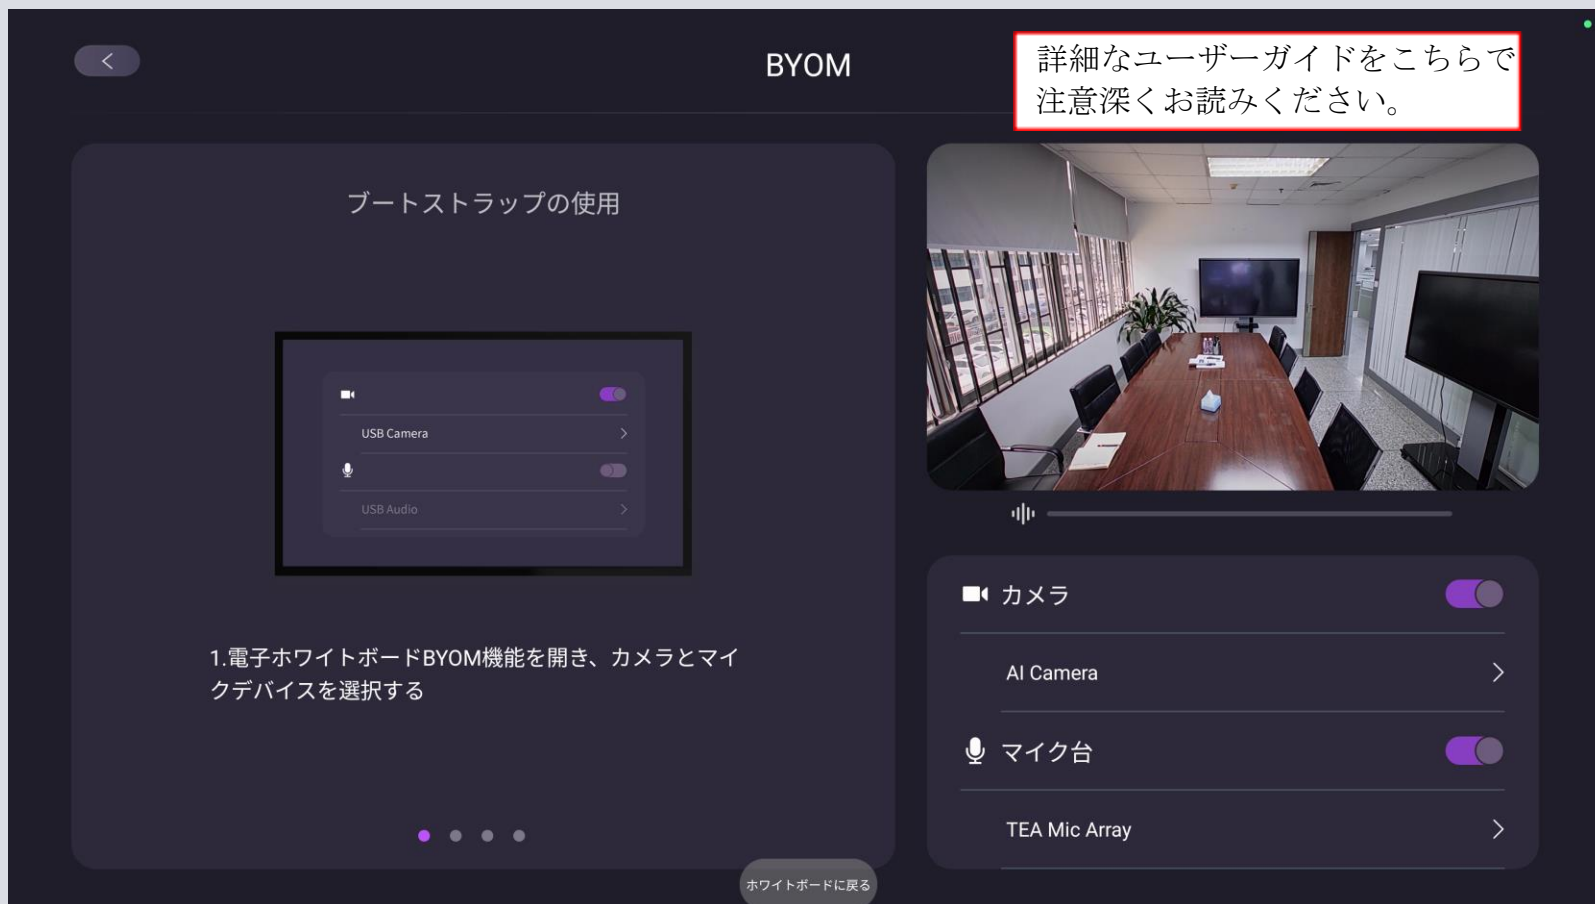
BYOM

詳細なユーザーガイドをこちらで注意深くお読みください。

ブートストラップの使用

USB Camera

USB Audio

1.電子ホワイトボードBYOM機能を開き、カメラとマイクデバイスを選択する

カメラ

AI Camera

マイク台

TEA Mic Array

ホワイトボードに戻る